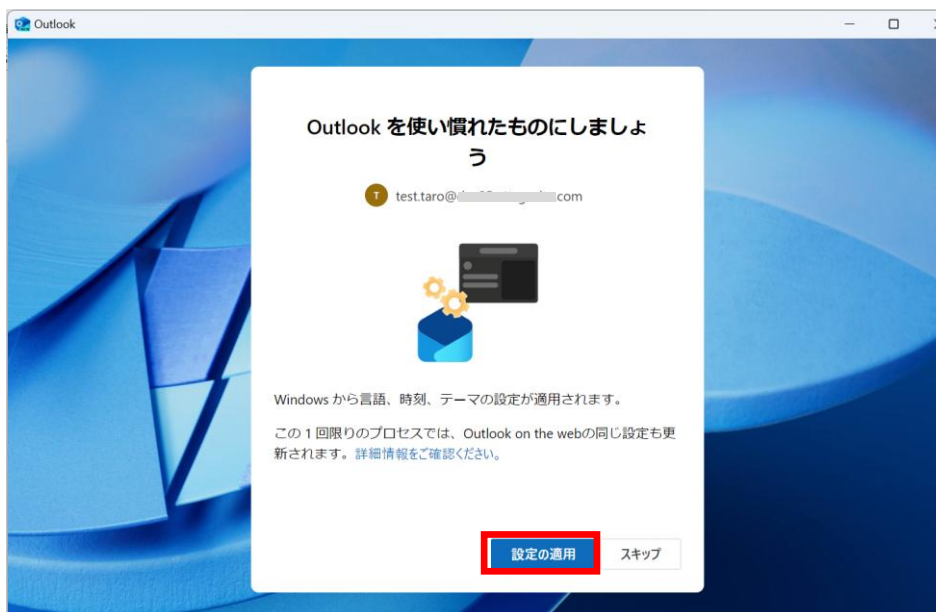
Outlook

Outlook を使い慣れたものにしましょう

T test.taro@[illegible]com

Windows から言語、時刻、テーマの設定が適用されます。

この 1 回限りのプロセスでは、Outlook on the webの同じ設定も更新されます。詳細情報をご確認ください。

設定の適用 スキップ